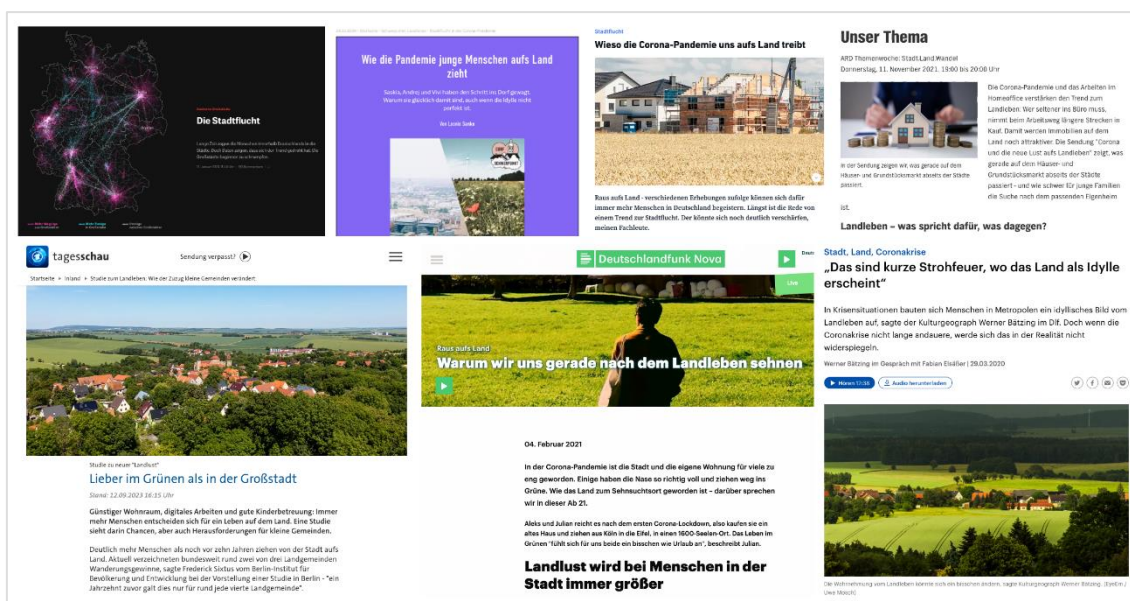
Die Stadtflucht

Wie die Pandemie junge Menschen aufs Land zieht

Saskia, Andrej und Viv haben den Schritt ins Dorf gewagt. Warum sie glücklich damit sind, auch wenn die Idylle nicht perfekt ist.

Stadtflucht
Wieso die Corona-Pandemie uns aufs Land treibt

Raus aufs Land - verschiedenen Erhebungen zufolge können sich dafür immer mehr Menschen in Deutschland begeistern. Längst ist die Rede von einem Trend zur Stadtflucht. Der könnte sich noch deutlich verschärfen, meinen Fachleute.

Unser Thema
ARD Themenwoche: Stadt.Land.Wandel
Donnerstag, 11. November 2021, 19:00 bis 20:00 Uhr

Die Corona-Pandemie und das Arbeiten im Homeoffice verstärken den Trend zum Landleben. Wer seltener ins Büro muss, nimmt beim Arbeitsweg längere Strecken in Kauf. Damit werden Immobilien auf dem Land noch attraktiver. Die Sendung "Corona und die neue Lust aufs Landleben" zeigt, was gerade auf dem Häuser- und Grundstücksmarkt abseits der Städte passiert - und wie schwer für junge Familien die Suche nach dem passenden Eigenheim ist.

In der Sendung zeigen wir, was gerade auf dem Häuser- und Grundstücksmarkt abseits der Städte passiert.

Landleben – was spricht dafür, was dagegen?

tagesschau
Sendung verpasst?
Startseite > Inland > Studie zum Landleben: Wie der Zuzug kleine Gemeinden verändert

Studie zu neuer "Landlust"
Lieber im Grünen als in der Großstadt
Stand: 12.09.2023 16:35 Uhr

Günstiger Wohnraum, digitales Arbeiten und gute Kinderbetreuung: Immer mehr Menschen entscheiden sich für ein Leben auf dem Land. Eine Studie sieht darin Chancen, aber auch Herausforderungen für kleine Gemeinden.

Deutlich mehr Menschen als noch vor zehn Jahren ziehen von der Stadt aufs Land. Aktuell verzeichnen bundesweit rund zwei von drei Landgemeinden Wanderungsgewinne, sagte Frederick Sixtus vom Berlin-Institut für Bevölkerung und Entwicklung bei der Vorstellung einer Studie in Berlin - "ein Jahrzehnt zuvor galt dies nur für rund jede vierte Landgemeinde".

Deutschlandfunk Nova
Live
Raus aufs Land
Warum wir uns gerade nach dem Landleben sehnen

04. Februar 2021

In der Corona-Pandemie ist die Stadt und die eigene Wohnung für viele zu eng geworden. Einige haben die Nase so richtig voll und ziehen weg ins Grüne. Wie das Land zum Sehnsuchtsort geworden ist – darüber sprechen wir in dieser Ab 21.

Aleks und Julian reicht es nach dem ersten Corona-Lockdown, also kaufen sie ein altes Haus und ziehen aus Köln in die Eifel, in einen 1600-Seelen-Ort. Das Leben im Grünen "fühlt sich für uns beide ein bisschen wie Urlaub an", beschreibt Julian.

Landlust wird bei Menschen in der Stadt immer größer

Stadt, Land, Coronakrise
„Das sind kurze Strohfeuer, wo das Land als Idylle erscheint"

In Krisensituationen bauten sich Menschen in Metropolen ein idyllisches Bild vom Landleben auf, sagte der Kulturgeograph Werner Bätzing im Dlf. Doch wenn die Coronakrise nicht lange andauere, werde sich das in der Realität nicht widerspiegeln.

Werner Bätzing im Gespräch mit Fabian Elsäßer | 29.03.2020

Hören 17:58 | Audio herunterladen

Die Wahrnehmung vom Landleben könnte sich ein bisschen ändern, sagte Kulturgeograph Werner Bätzing. (Stefan / Uwe Moosb)